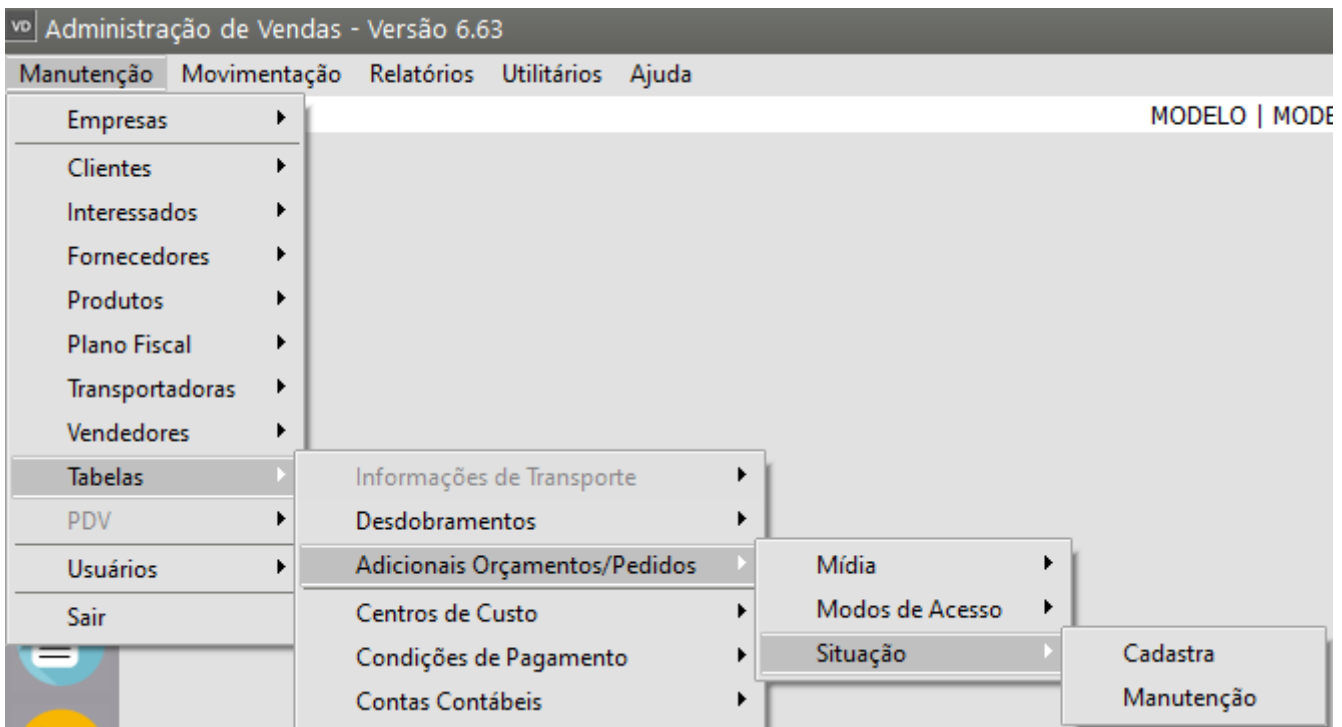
VD Administração de Vendas - Versão 6.63
Manutenção Movimentação Relatórios Utilitários Ajuda

MODELO | MODE

Empresas
Clientes
Interessados
Fornecedores
Produtos
Plano Fiscal
Transportadoras
Vendedores
Tabelas
PDV
Usuários
Sair

Informações de Transporte
Desdobramentos
Adicionais Orçamentos/Pedidos
Centros de Custo
Condições de Pagamento
Contas Contábeis

Mídia
Modos de Acesso
Situação

Cadastra
Manutenção